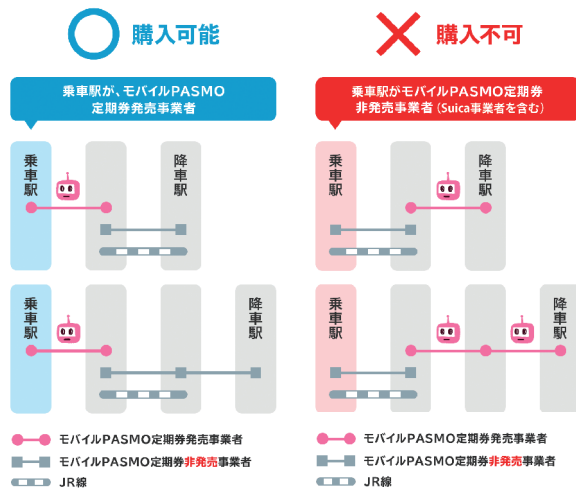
購入可能

乗車駅が、モバイルPASMO定期券発売事業者

乗車駅

降車駅

乗車駅

降車駅

モバイルPASMO定期券発売事業者

モバイルPASMO定期券非発売事業者

JR線

購入不可

乗車駅がモバイルPASMO定期券非発売事業者（Suica事業者を含む）

乗車駅

降車駅

乗車駅

降車駅

モバイルPASMO定期券発売事業者

モバイルPASMO定期券非発売事業者

JR線